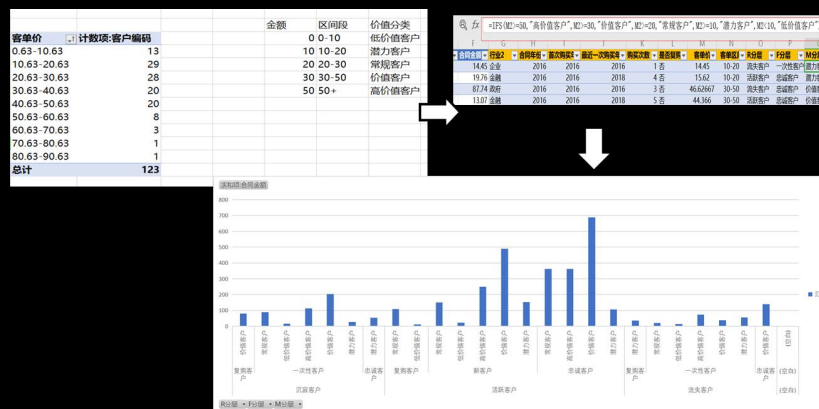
| 客单价 | 计数项:客户编码 |
|---|---|
| 0.63-10.63 | 13 |
| 10.63-20.63 | 29 |
| 20.63-30.63 | 28 |
| 30.63-40.63 | 20 |
| 40.63-50.63 | 20 |
| 50.63-60.63 | 8 |
| 60.63-70.63 | 3 |
| 70.63-80.63 | 1 |
| 80.63-90.63 | 1 |
| 总计 | 123 |

| 金额 | 区间段 | 价值分类 |
|---|---|---|
| 0 | 0-10 | 低价值客户 |
| 10 | 10-20 | 潜力客户 |
| 20 | 20-30 | 常规客户 |
| 30 | 30-50 | 价值客户 |
| 50 | 50+ | 高价值客户 |

fx =IFS(M2>=50,"高价值客户",M2>=30,"价值客户",M2>=20,"常规客户",M2>=10,"潜力客户",M2<10,"低价值客户")

| 合同金额 | 行业2 | 合同年份 | 首次购买年 | 最近一次购买年 | 购买次数 | 是否复购 | 客单价 | 客单价区 | R分层 | F分层 | M分层 |
|---|---|---|---|---|---|---|---|---|---|---|---|
| 14.45 | 企业 | 2016 | 2016 | 2016 | 1 | 否 | 14.45 | 10-20 | 流失客户 | 一次性客户 | 潜力 |
| 19.76 | 金融 | 2016 | 2016 | 2018 | 4 | 是 | 15.62 | 10-20 | 活跃客户 | 忠诚客户 | 潜力 |
| 87.74 | 政府 | 2016 | 2016 | 2016 | 3 | 否 | 46.62667 | 30-50 | 活跃客户 | 忠诚客户 | 价值 |
| 13.07 | 金融 | 2016 | 2016 | 2018 | 5 | 否 | 44.366 | 30-50 | 活跃客户 | 忠诚客户 | 价值 |

求和项:合同金额

800 700 600 500 400 300 200 100 0

价值客户 常规客户 低价值客户 高价值客户 价值客户 潜力客户 潜力客户 常规客户 低价值客户 价值客户 高价值客户 价值客户 潜力客户 常规客户 价值客户 高价值客户 潜力客户 潜力客户 常规客户 低价值客户 高价值客户 价值客户 潜力客户 价值客户 (空白)

复购客户 一次性客户 忠诚客户 复购客户 一次性客户 新客户 忠诚客户 复购客户 一次性客户 忠诚客户 (空白)

沉寂客户 活跃客户 流失客户 (空白)

R分层 F分层 M分层